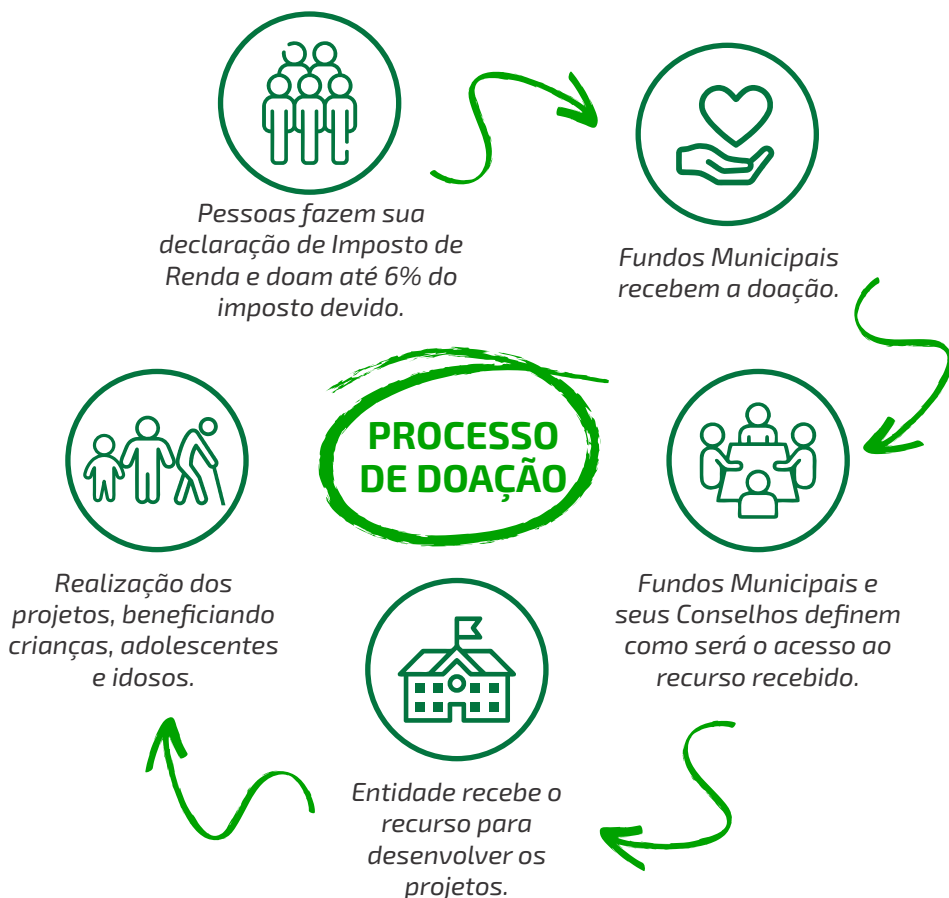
Pessoas fazem sua declaração de Imposto de Renda e doam até 6% do imposto devido.

Fundos Municipais recebem a doação.

PROCESSO DE DOAÇÃO

Fundos Municipais e seus Conselhos definem como será o acesso ao recurso recebido.

Entidade recebe o recurso para desenvolver os projetos.

Realização dos projetos, beneficiando crianças, adolescentes e idosos.